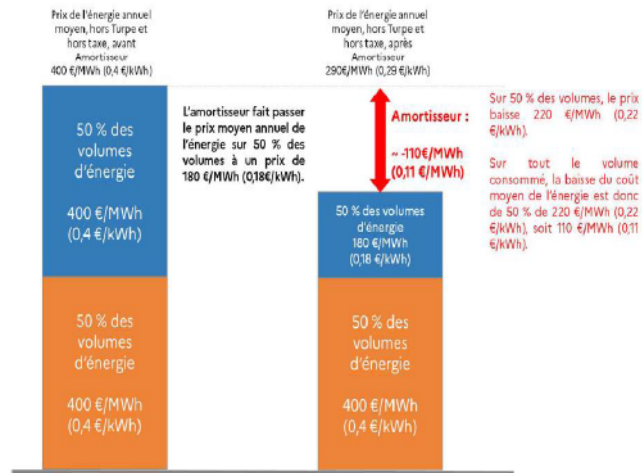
Prix de l'énergie annuel moyen, hors Turpe et hors taxe, avant Amortisseur
400 €/MWh (0,4 €/kWh)

50 % des volumes d'énergie

400 €/MWh (0,4 €/kWh)

50 % des volumes d'énergie

400 €/MWh (0,4 €/kWh)

L'amortisseur fait passer le prix moyen annuel de l'énergie sur 50 % des volumes à un prix de 180 €/MWh (0,18€/kWh).

Prix de l'énergie annuel moyen, hors Turpe et hors taxe, après Amortisseur
290€/MWh (0,29 €/kWh)

Amortisseur :

~ -110€/MWh (0,11 €/MWh)

50 % des volumes d'énergie
180 €/MWh (0,18 €/kWh)

50 % des volumes d'énergie

400 €/MWh (0,4 €/kWh)

Sur 50 % des volumes, le prix baisse 220 €/MWh (0,22 €/kWh).

Sur tout le volume consommé, la baisse du coût moyen de l'énergie est donc de 50 % de 220 €/MWh (0,22 €/kWh), soit 110 €/MWh (0,11 €/kWh).